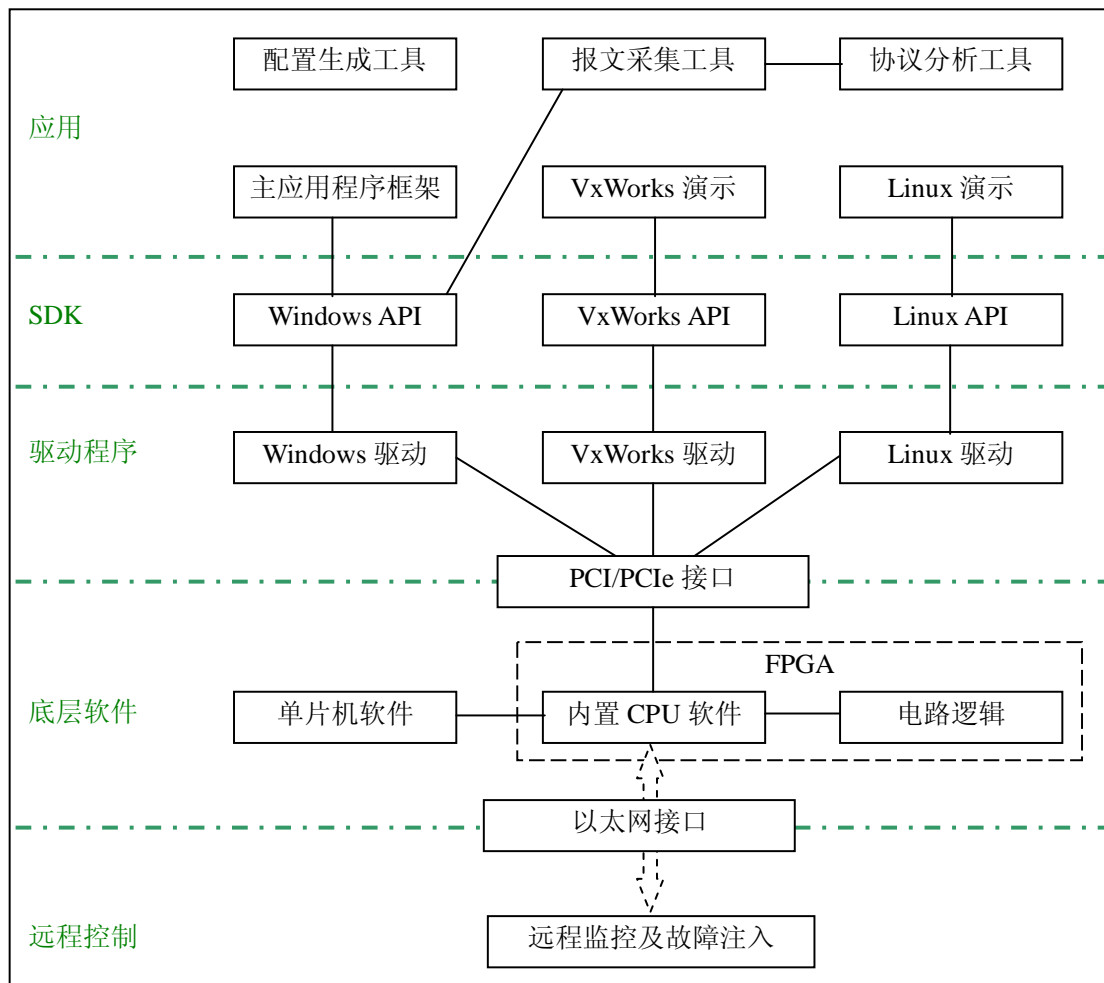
配置生成工具
报文采集工具
协议分析工具

应用

主应用程序框架
VxWorks 演示
Linux 演示

SDK

Windows API
VxWorks API
Linux API

驱动程序

Windows 驱动
VxWorks 驱动
Linux 驱动

PCI/PCIe 接口

FPGA

底层软件

单片机软件
内置 CPU 软件
电路逻辑

以太网接口

远程控制

远程监控及故障注入